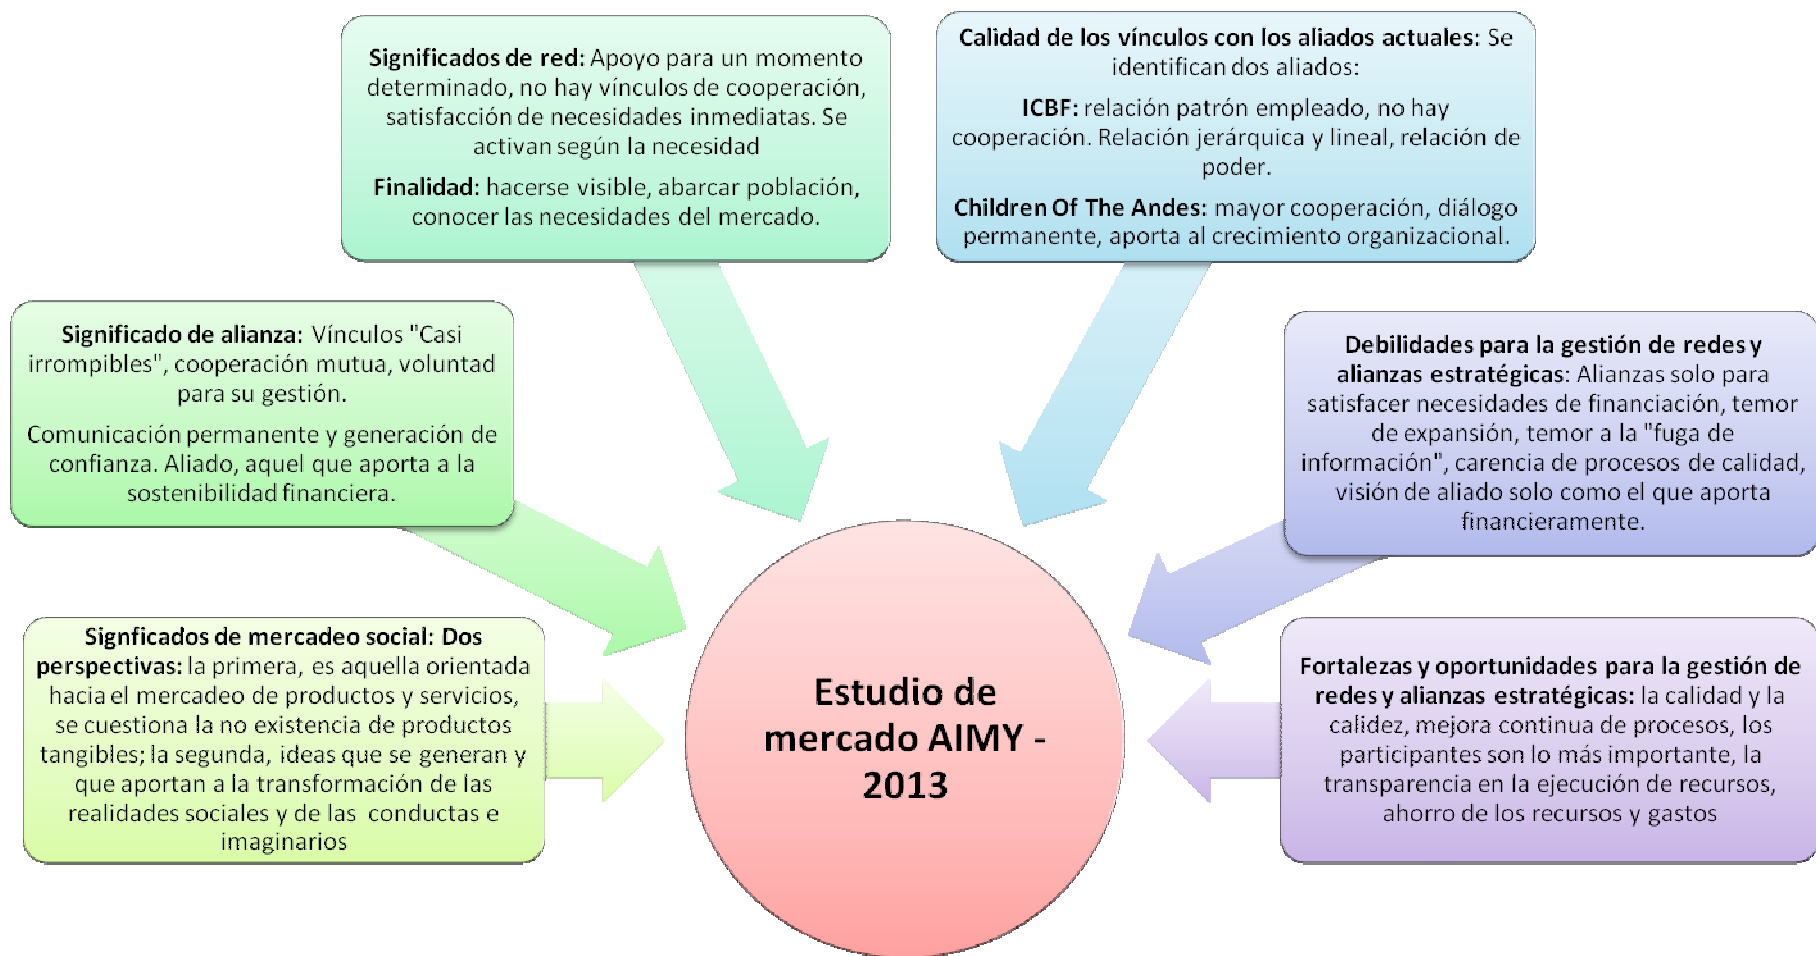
**Significados de red:** Apoyo para un momento determinado, no hay vínculos de cooperación, satisfacción de necesidades inmediatas. Se activan según la necesidad

**Finalidad:** hacerse visible, abarcar población, conocer las necesidades del mercado.

**Calidad de los vínculos con los aliados actuales:** Se identifican dos aliados:

**ICBF:** relación patrón empleado, no hay cooperación. Relación jerárquica y lineal, relación de poder.

**Children Of The Andes:** mayor cooperación, diálogo permanente, aporta al crecimiento organizacional.

**Significado de alianza:** Vínculos "Casi irrompibles", cooperación mutua, voluntad para su gestión.

Comunicación permanente y generación de confianza. Aliado, aquel que aporta a la sostenibilidad financiera.

**Debilidades para la gestión de redes y alianzas estratégicas:** Alianzas solo para satisfacer necesidades de financiación, temor de expansión, temor a la "fuga de información", carencia de procesos de calidad, visión de aliado solo como el que aporta financieramente.

**Signficados de mercadeo social: Dos perspectivas:** la primera, es aquella orientada hacia el mercadeo de productos y servicios, se cuestiona la no existencia de productos tangibles; la segunda, ideas que se generan y que aportan a la transformación de las realidades sociales y de las conductas e imaginarios

Estudio de mercado AIMY - 2013

**Fortalezas y oportunidades para la gestión de redes y alianzas estratégicas:** la calidad y la calidez, mejora continua de procesos, los participantes son lo más importante, la transparencia en la ejecución de recursos, ahorro de los recursos y gastos